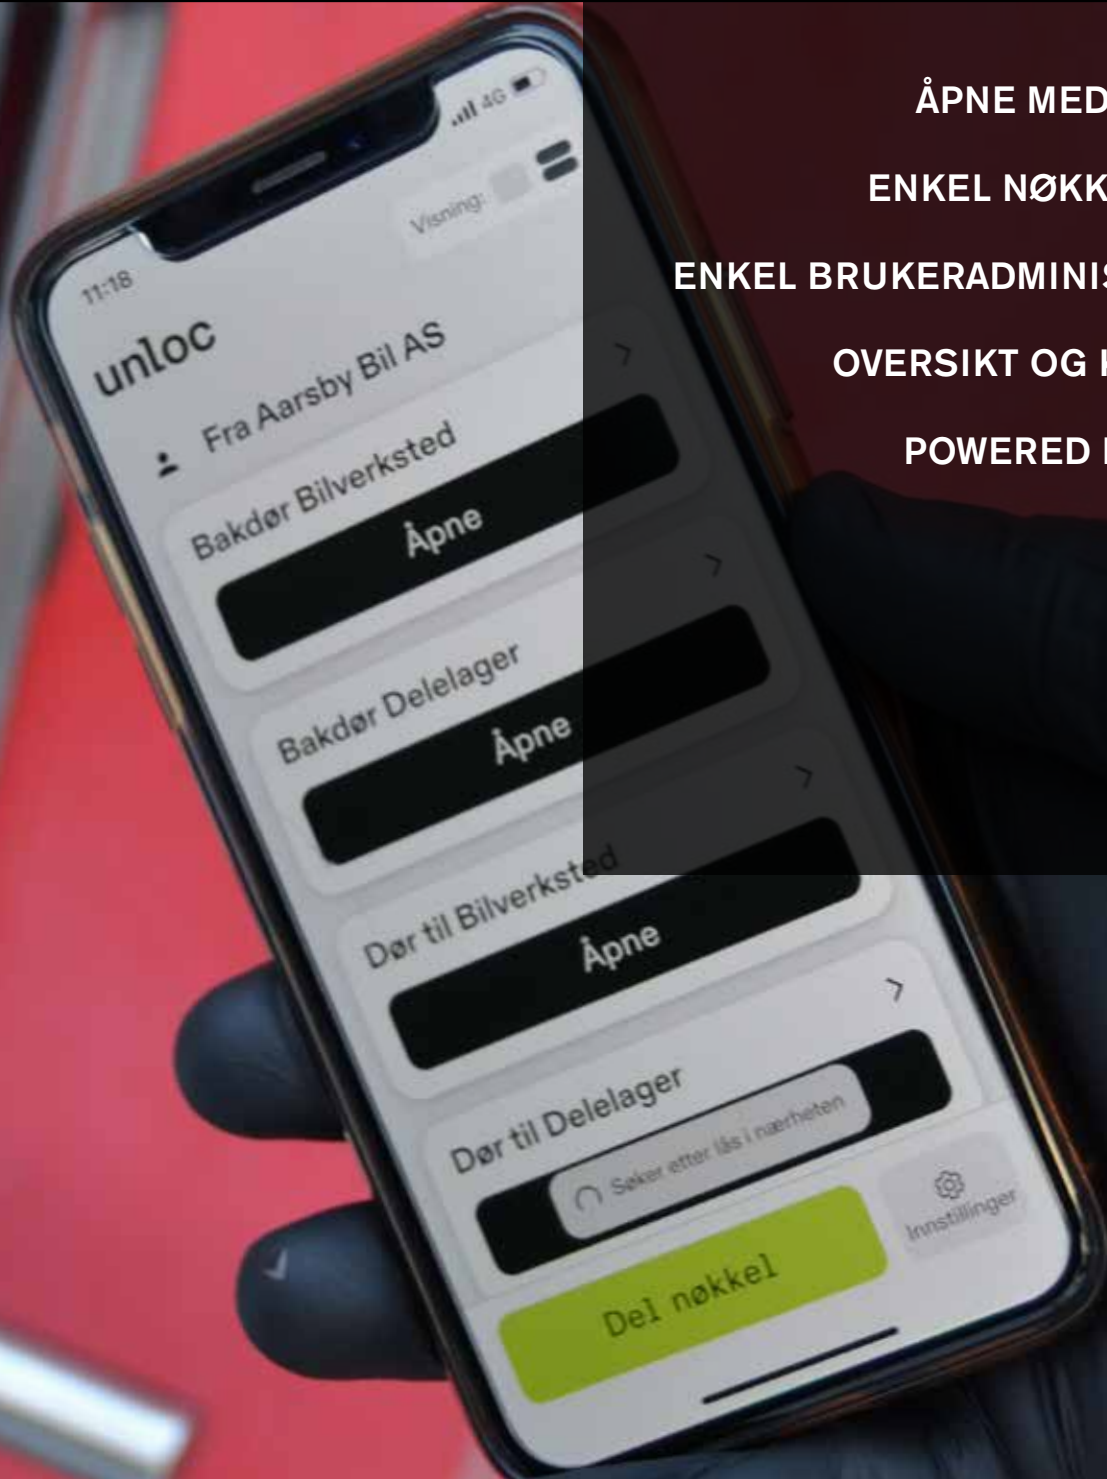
ÅPNE MED
ENKEL NØKK
ENKEL BRUKERADMINIS
OVERSIKT OG
POWERED

11:18
4G
Visning:
unloc
Fra Aarsby Bil AS
Bakdør Bilverksted
Åpne
Bakdør Delelager
Åpne
Dør til Bilverksted
Åpne
Dør til Delelager
Søker etter lås i nærheten
Del nøkkel
Innstillinger